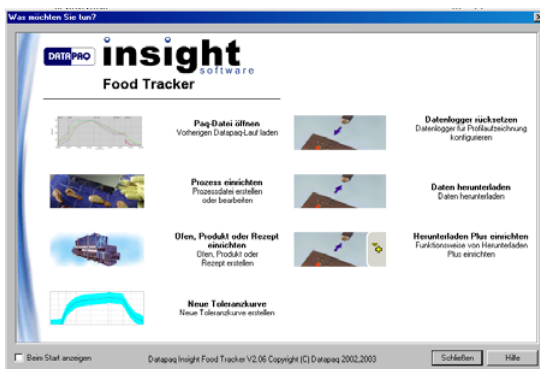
Was möchten Sie tun?

DATAPAQ insight software
Food Tracker

Paq-Datei öffnen
Vorherigen Datapaq-Lauf laden

Prozess einrichten
Prozessdatei erstellen oder bearbeiten

Ofen, Produkt oder Rezept einrichten
Ofen, Produkt oder Rezept erstellen

Neue Toleranzkurve
Neue Toleranzkurve erstellen

Datenlogger rücksetzen
Datenlogger für Profilaufzeichnung konfigurieren

Daten herunterladen
Daten herunterladen

Herunterladen Plus einrichten
Funktionsweise von Herunterladen Plus einrichten

Beim Start anzeigen

Datapaq Insight Food Tracker V2.06 Copyright (C) Datapaq 2002,2003

Schließen

Hilfe